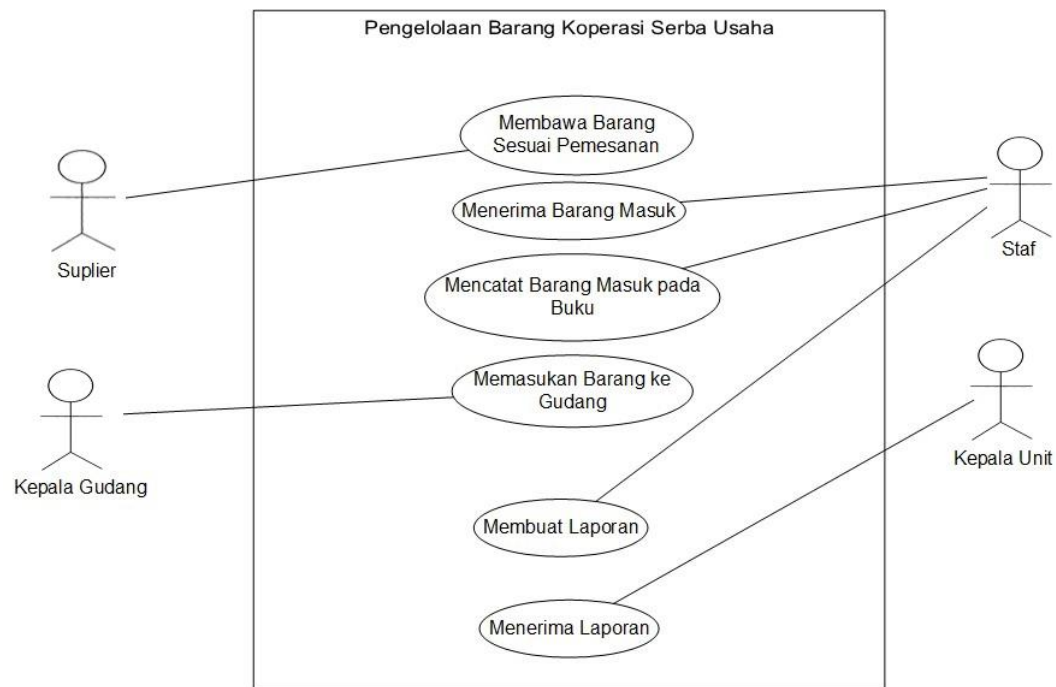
Pengelolaan Barang Koperasi Serba Usaha

Membawa Barang Sesuai Pemesanan

Menerima Barang Masuk

Mencatat Barang Masuk pada Buku

Memasukan Barang ke Gudang

Membuat Laporan

Menerima Laporan

Suplier

Kepala Gudang

Staf

Kepala Unit